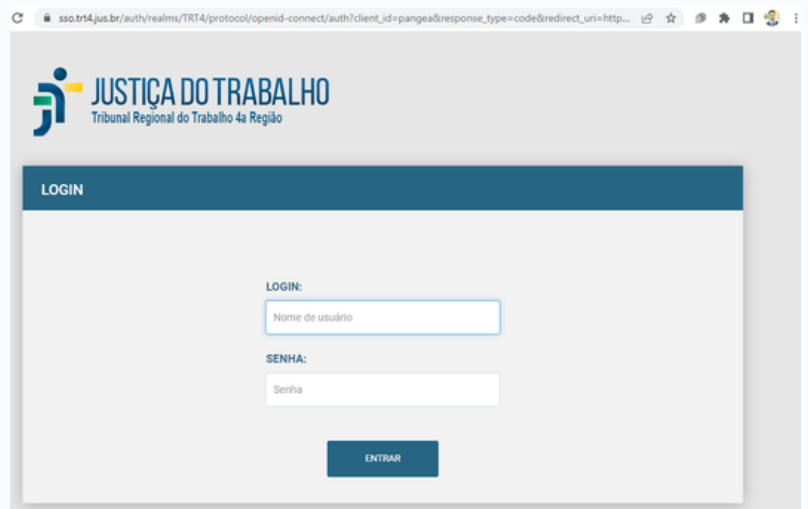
sso.trt4.jus.br/auth/realms/TRT4/protocol/openid-connect/auth?client_id=pangea&response_type=code&redirect_uri=http...

JUSTIÇA DO TRABALHO
Tribunal Regional do Trabalho 4a Região

LOGIN

LOGIN:
Nome de usuário

SENHA:
Senha

ENTRAR